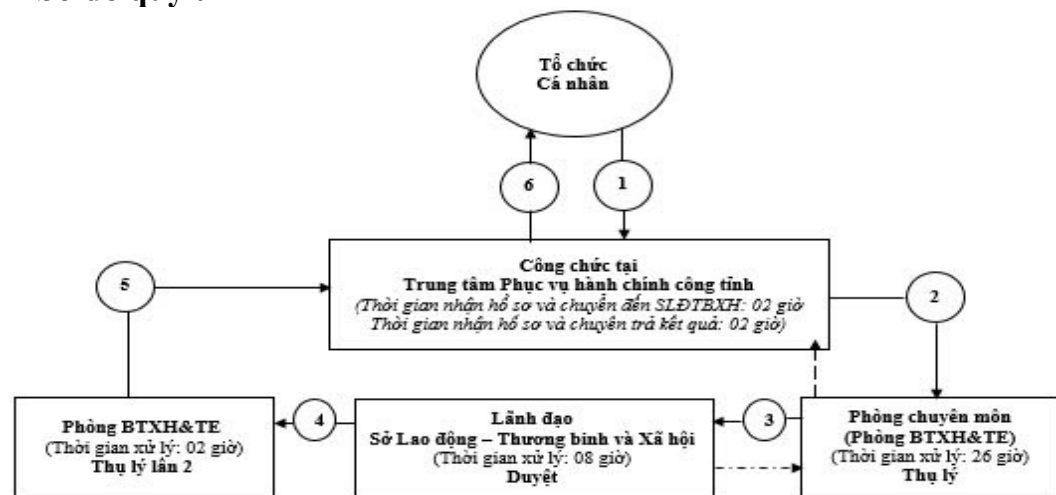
Sơ đồ quy trình

Tổ chức
Cá nhân

6

1

Công chức tại
Trung tâm Phục vụ hành chính công tỉnh
(Thời gian nhận hồ sơ và chuyển đến SLĐTBXH: 02 giờ
Thời gian nhận hồ sơ và chuyển trả kết quả: 02 giờ)

5

2

Phòng BTXH&TE
(Thời gian xử lý: 02 giờ)
Thụ lý lần 2

4

Lãnh đạo
Sở Lao động – Thương binh và Xã hội
(Thời gian xử lý: 08 giờ)
Duyệt

3

Phòng chuyên môn
(Phòng BTXH&TE)
(Thời gian xử lý: 26 giờ)
Thụ lý